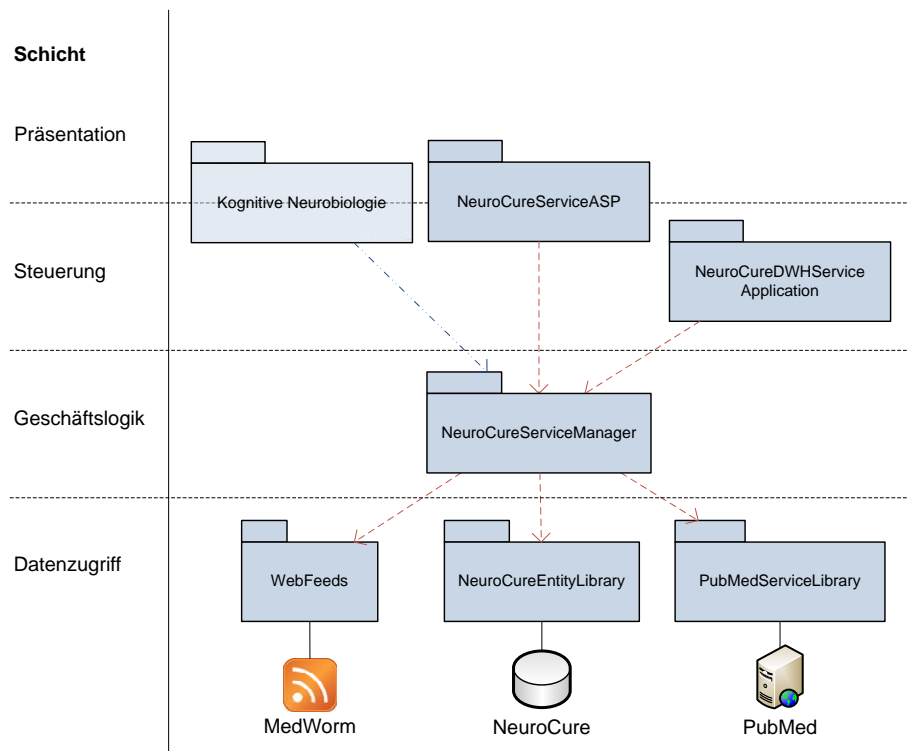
**Schicht**

Präsentation

Kognitive Neurobiologie

NeuroCureServiceASP

Steuerung

NeuroCureDWHService Application

Geschäftslogik

NeuroCureServiceManager

Datenzugriff

WebFeeds

NeuroCureEntityLibrary

PubMedServiceLibrary

MedWorm

NeuroCure

PubMed